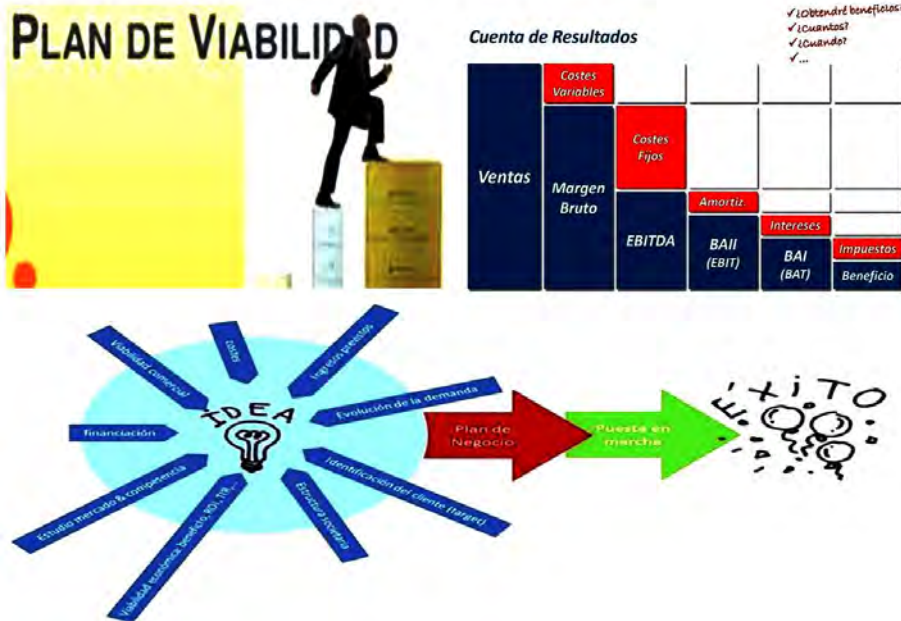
PLAN DE VIABILID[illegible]D

Cuenta de Resultados

✓¿Obtendré beneficios?
✓¿Cuantos?
✓¿Cuando?
✓...

Ventas

Costes Variables

Margen Bruto

Costes Fijos

EBITDA

Amortiz.

BAII (EBIT)

Intereses

BAI (BAT)

Impuestos

Beneficio

IDEA

Viabilidad comercial

costes

Ingresos previstos

Evolución de la demanda

financiación

Identificación del cliente (target)

Estudio mercado & competencia

Estructura societaria

Viabilidad económica: beneficio, ROI, TIR...

Plan de Negocio

Puesta en marcha

ÉXITO